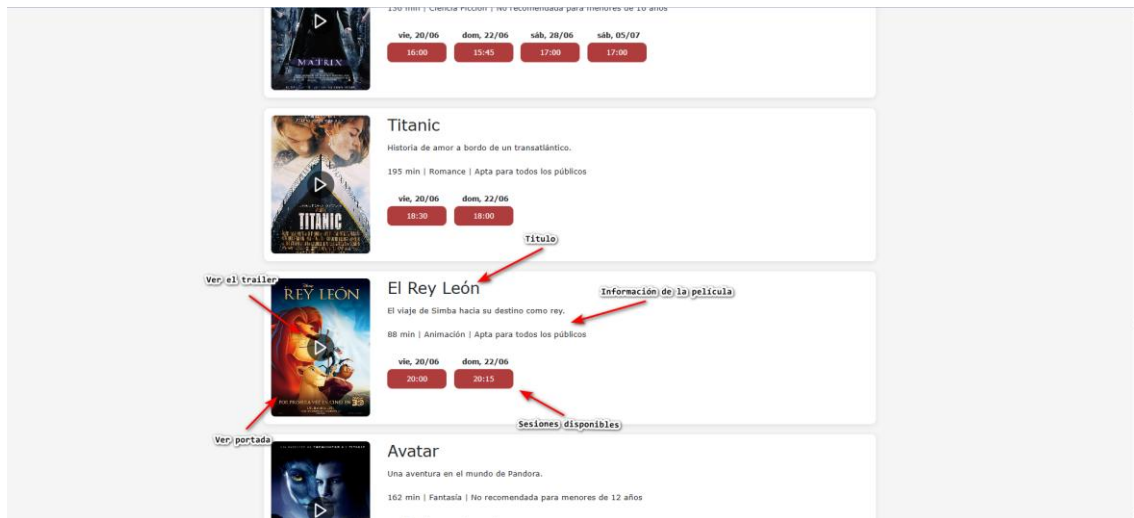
136 min | Ciencia Ficción | No recomendada para menores de 16 años

MATRIX

vie, 20/06
16:00

dom, 22/06
15:45

sáb, 28/06
17:00

sáb, 05/07
17:00

TITANIC

Titanic

Historia de amor a bordo de un transatlántico.

195 min | Romance | Apta para todos los públicos

vie, 20/06
18:30

dom, 22/06
18:00

Título

Ver el trailer

REY LEÓN

El Rey León

Información de la película

El viaje de Simba hacia su destino como rey.

88 min | Animación | Apta para todos los públicos

vie, 20/06
20:00

dom, 22/06
20:15

Sesiones disponibles

Ver portada

Avatar

Una aventura en el mundo de Pandora.

162 min | Fantasía | No recomendada para menores de 12 años